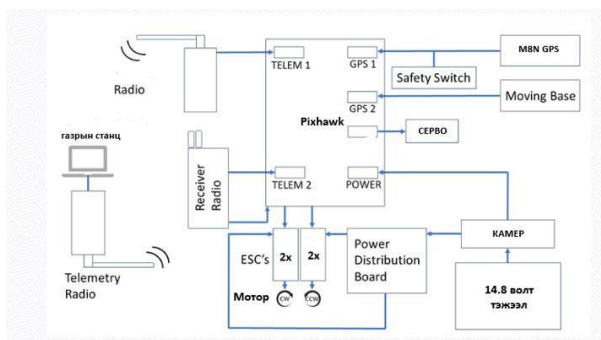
Radio

TELEM 1

GPS 1

M8N GPS

Safety Switch

GPS 2

Moving Base

Pixhawk

СЕРВО

газрын станц

Receiver Radio

TELEM 2

POWER

КАМЕР

ESC's

2x

2x

Power Distribution Board

Мотор

CW

CCW

14.8 волт тэжээл

Telemetry Radio